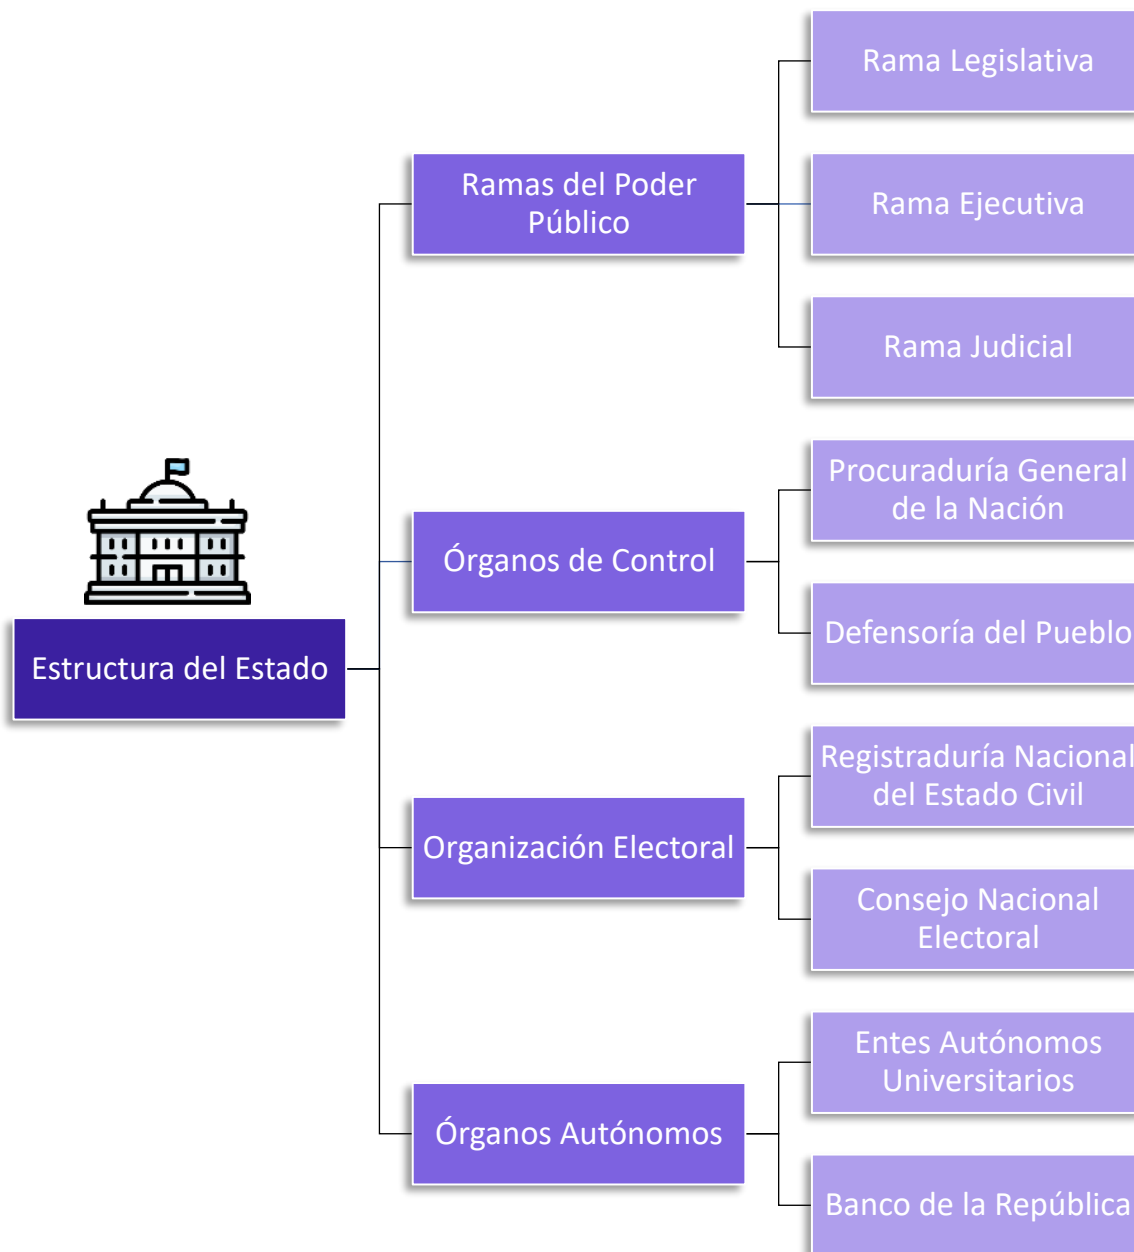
Estructura del Estado

Ramas del Poder Público

Rama Legislativa

Rama Ejecutiva

Rama Judicial

Órganos de Control

Procuraduría General de la Nación

Defensoría del Pueblo

Organización Electoral

Registraduría Nacional del Estado Civil

Consejo Nacional Electoral

Órganos Autónomos

Entes Autónomos Universitarios

Banco de la República